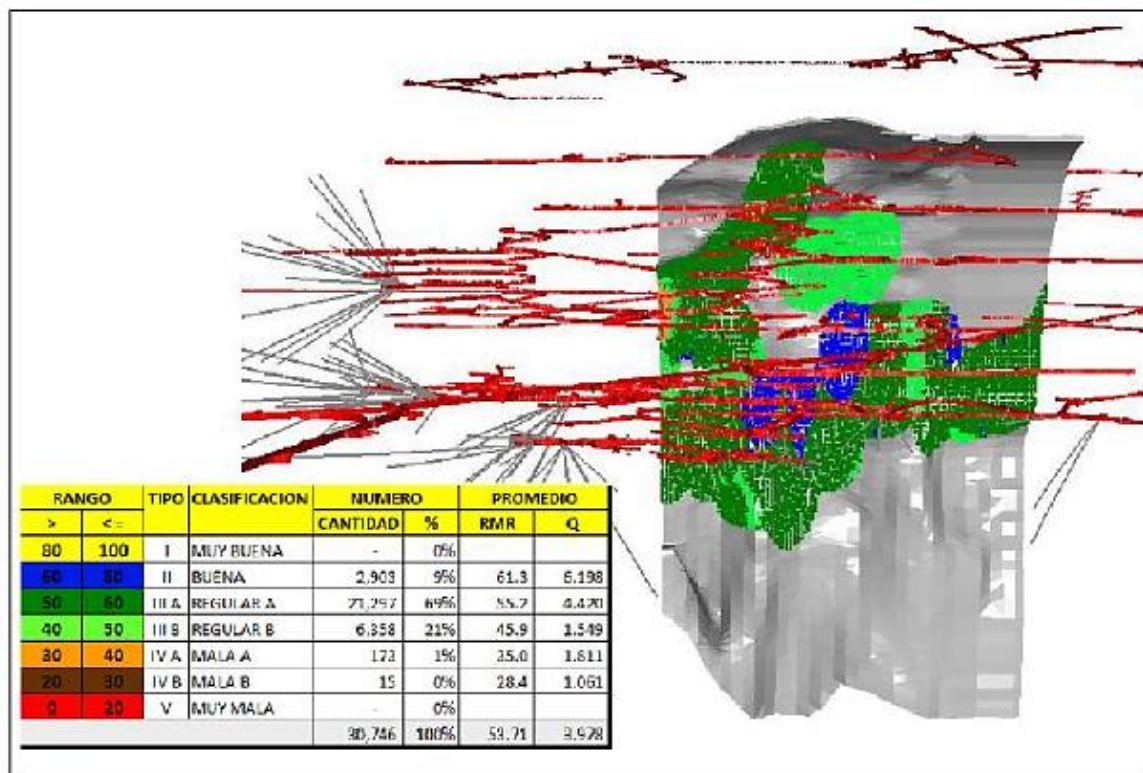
| RANGO | | TIPO | CLASIFICACION | NUMERO | | PROMEDIO | |
|---|---|---|---|---|---|---|---|
| > | <= | | | CANTIDAD | % | RMR | Q |
| 80 | 100 | I | MUY BUENA | - | 0% | | |
| 60 | 80 | II | BUENA | 2,903 | 9% | 61.3 | 6.198 |
| 50 | 60 | III A | REGULAR A | 21,297 | 69% | 55.2 | 4.420 |
| 40 | 50 | III B | REGULAR B | 6,358 | 21% | 45.9 | 1.549 |
| 30 | 40 | IV A | MALA A | 173 | 1% | 35.0 | 1.811 |
| 20 | 30 | IV B | MALA B | 15 | 0% | 28.4 | 1.061 |
| 0 | 20 | V | MUY MALA | - | 0% | | |
| | | | | 30,746 | 100% | 53.71 | 3.928 |